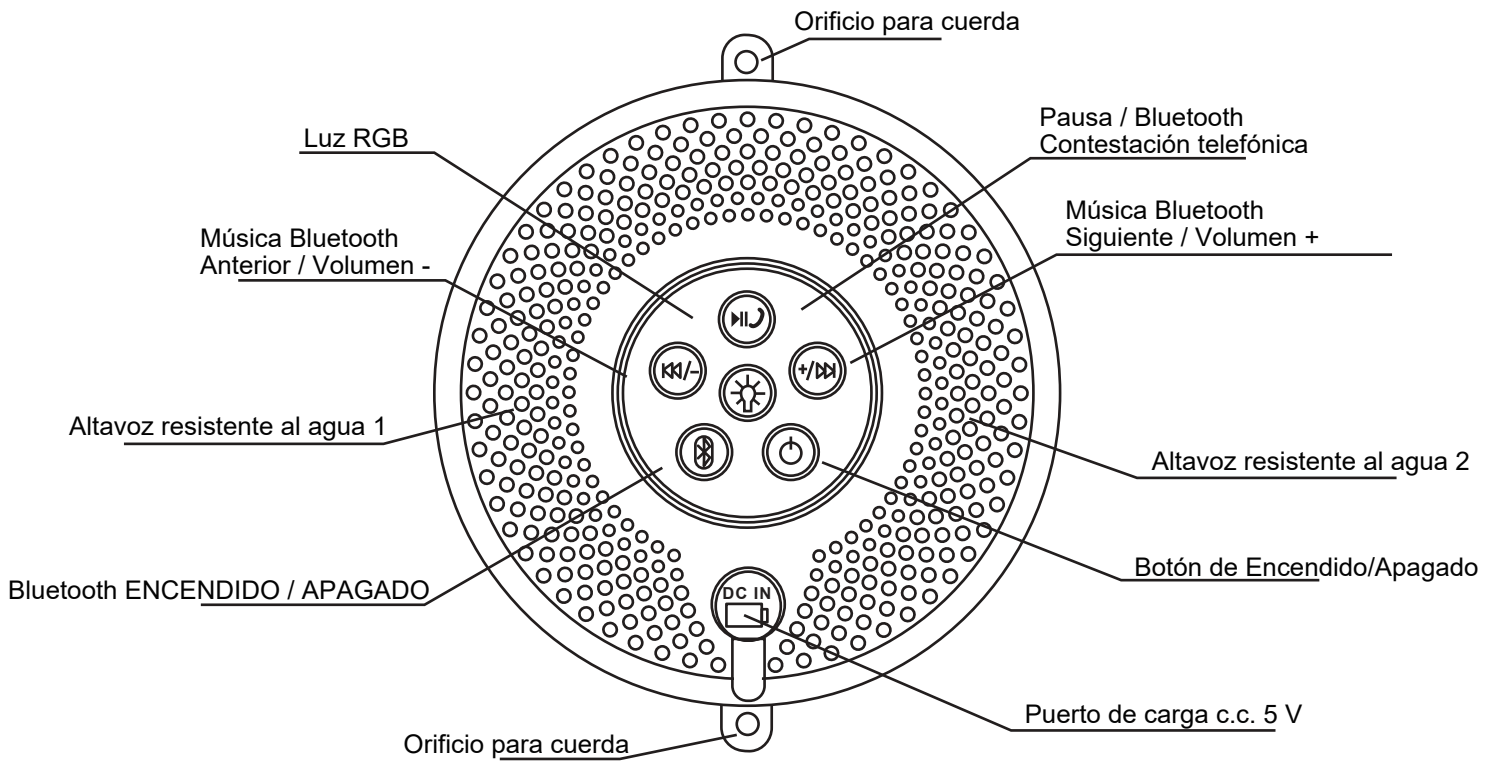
Orificio para cuerda

Luz RGB

Pausa / Bluetooth
Contestación telefónica

Música Bluetooth
Siguiente / Volumen +

Música Bluetooth
Anterior / Volumen -

Altavoz resistente al agua 1

Altavoz resistente al agua 2

Botón de Encendido/Apagado

Bluetooth ENCENDIDO / APAGADO

DC IN

Puerto de carga c.c. 5 V

Orificio para cuerda